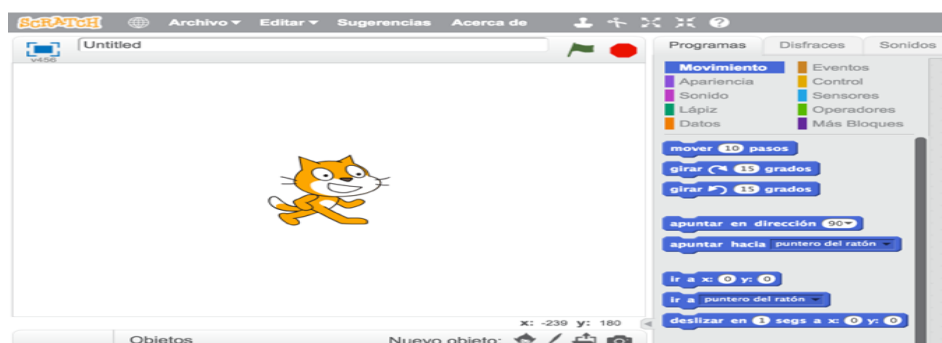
SCRATCH Archivo ▾ Editar ▾ Sugerencias Acerca de

v456 Untitled

Programas Disfraces Sonidos

Movimiento
Apariencia
Sonido
Lápiz
Datos
Eventos
Control
Sensores
Operadores
Más Bloques

mover 10 pasos
girar 15 grados
girar 15 grados

apuntar en dirección 90▾
apuntar hacia puntero del ratón ▾

ir a x: 0 y: 0
ir a puntero del ratón ▾
deslizar en 1 segs a x: 0 y: 0

x: -239 y: 180

Objetos
Nuevo objeto: